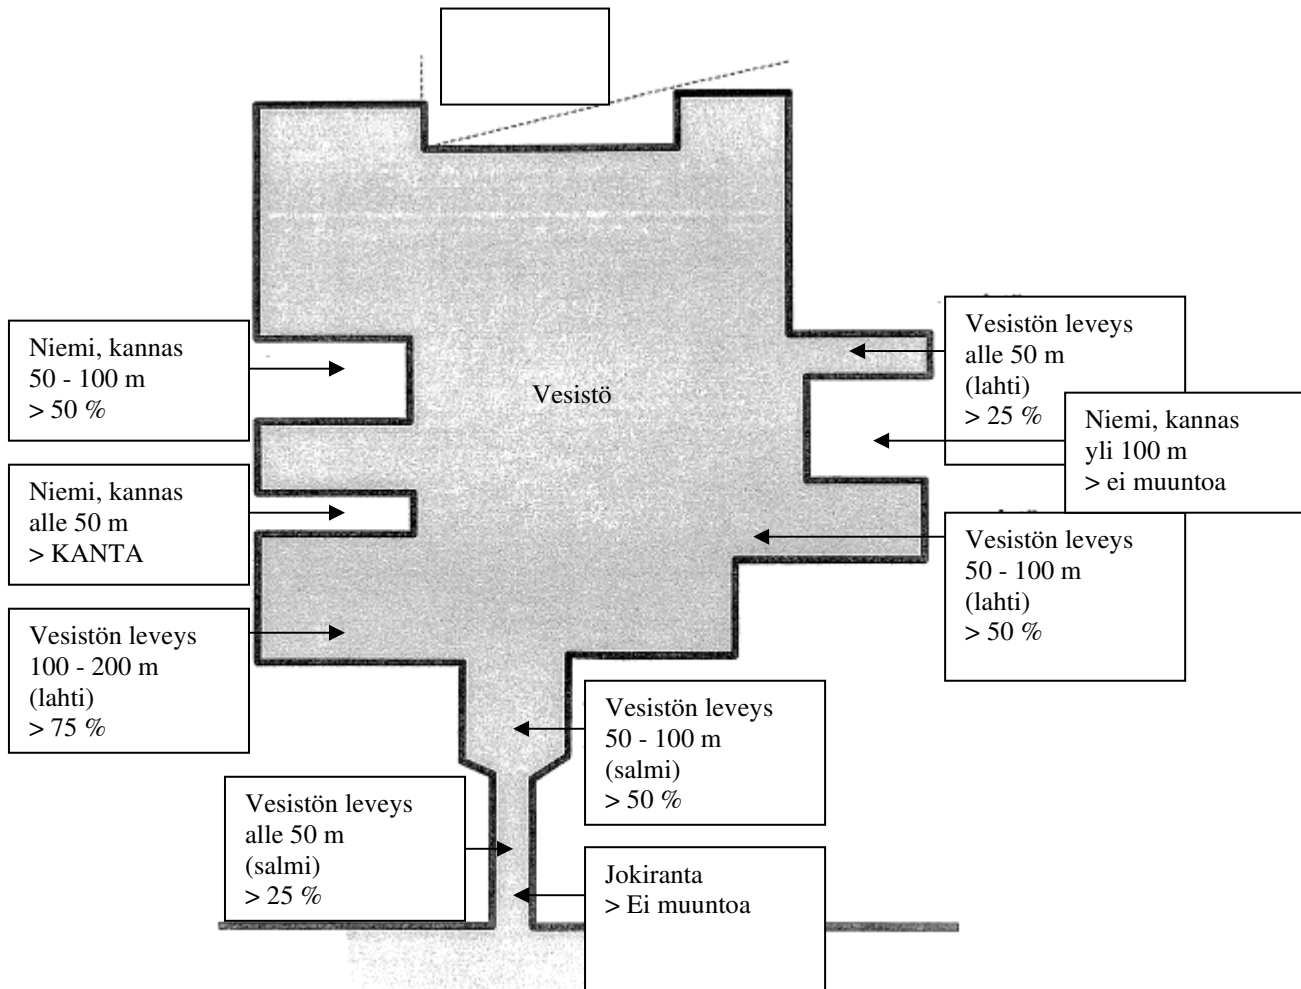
Niemi, kannas
50 - 100 m
> 50 %

Niemi, kannas
alle 50 m
> KANTA

Vesistön leveys
100 - 200 m
(lahti)
> 75 %

Vesistö

Vesistön leveys
alle 50 m
(lahti)
> 25 %

Niemi, kannas
yli 100 m
> ei muuntoa

Vesistön leveys
50 - 100 m
(lahti)
> 50 %

Vesistön leveys
50 - 100 m
(salmi)
> 50 %

Vesistön leveys
alle 50 m
(salmi)
> 25 %

Jokiranta
> Ei muuntoa